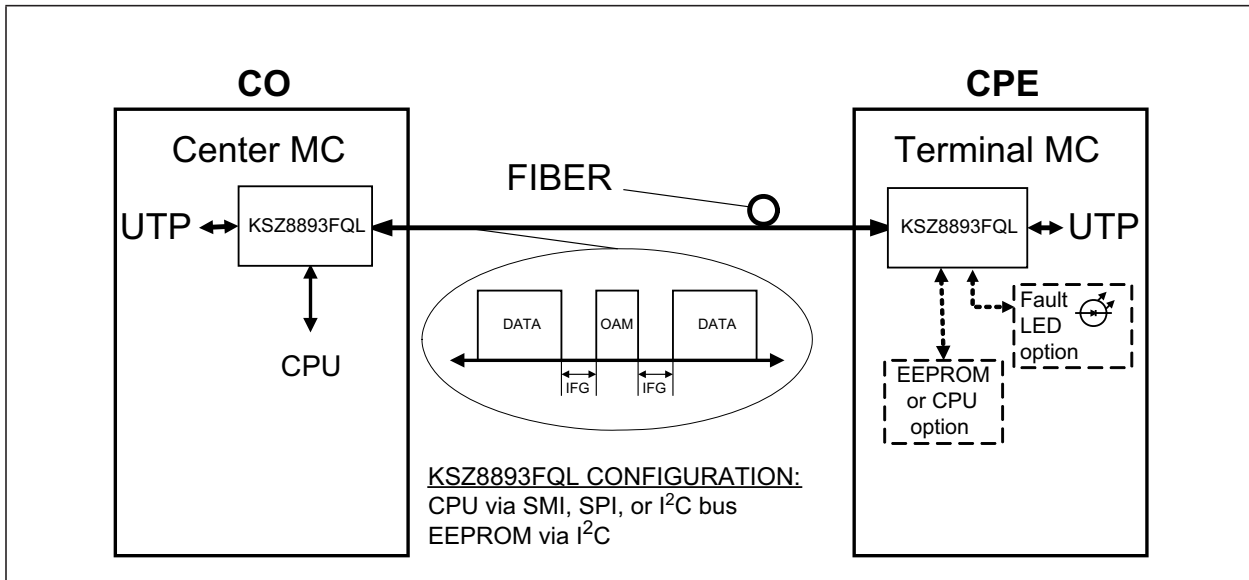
CO

Center MC

UTP

KSZ8893FQL

CPU

FIBER

DATA

OAM

DATA

IFG

IFG

CPE

Terminal MC

KSZ8893FQL

UTP

Fault LED option

EEPROM or CPU option

KSZ8893FQL CONFIGURATION:
CPU via SMI, SPI, or I$^2$C bus
EEPROM via I$^2$C